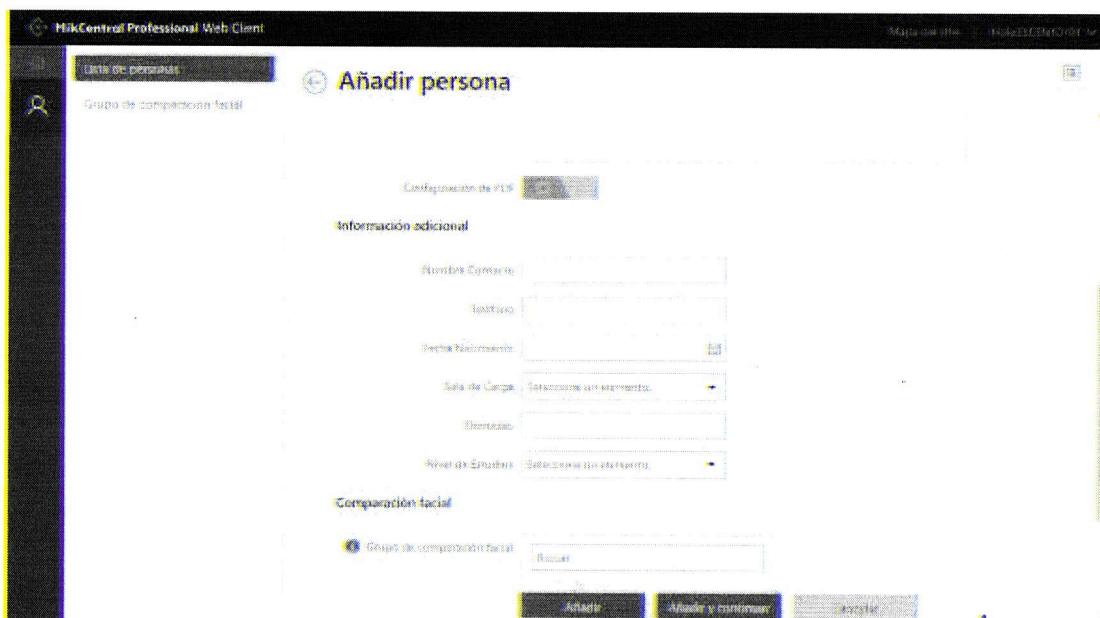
HikCentral Professional Web Client

Mapa del sitio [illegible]

Lista de personas

Grupo de comparación facial

Añadir persona

Configuración de PIN

Información adicional

Nombre Contacto

Teléfono

Fecha Nacimiento

Sala de Carga Seleccione un elemento.

Dirección

Nivel de Estudios Seleccione un elemento.

Comparación facial

Grupo de comparación facial

Buscar

Añadir

Añadir y continuar

Cancelar